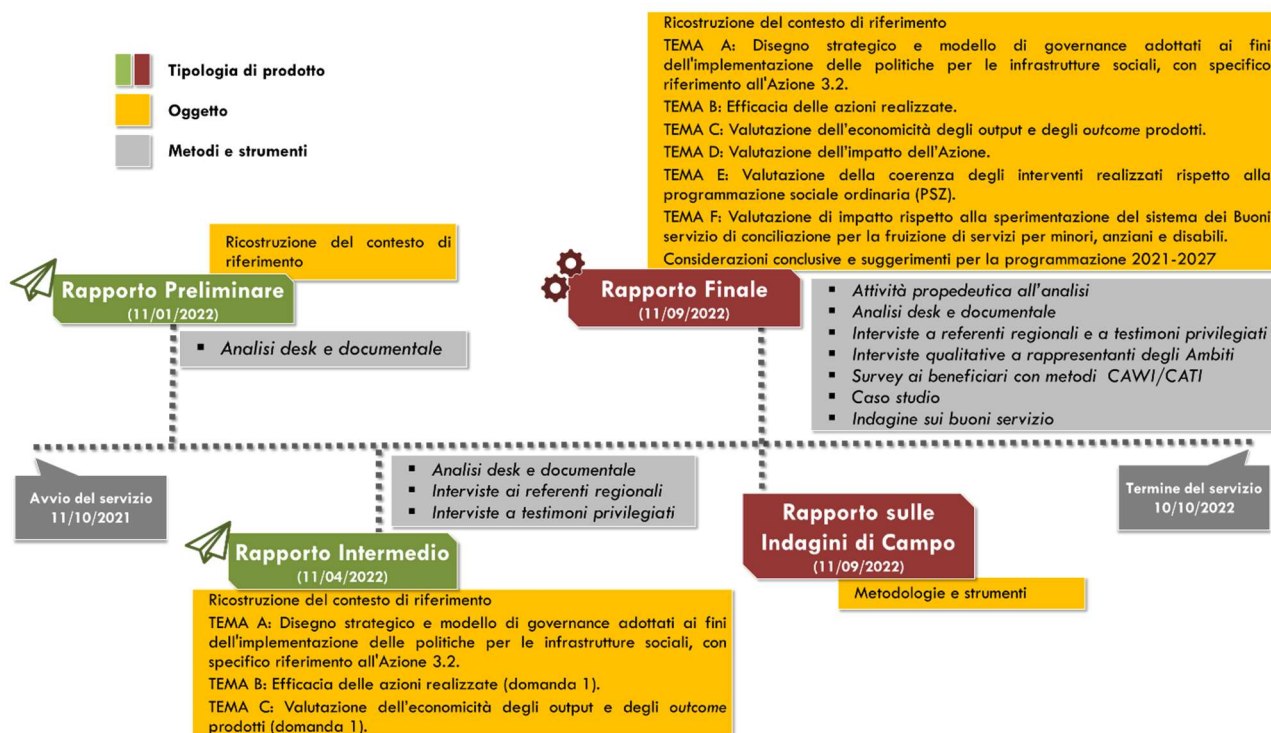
Tipologia di prodotto

Oggetto

Metodi e strumenti

Ricostruzione del contesto di riferimento

TEMA A: Disegno strategico e modello di governance adottati ai fini dell'implementazione delle politiche per le infrastrutture sociali, con specifico riferimento all'Azione 3.2.

TEMA B: Efficacia delle azioni realizzate.

TEMA C: Valutazione dell'economicità degli output e degli *outcome* prodotti.

TEMA D: Valutazione dell'impatto dell'Azione.

TEMA E: Valutazione della coerenza degli interventi realizzati rispetto alla programmazione sociale ordinaria (PSZ).

TEMA F: Valutazione di impatto rispetto alla sperimentazione del sistema dei Buoni servizio di conciliazione per la fruizione di servizi per minori, anziani e disabili.

Considerazioni conclusive e suggerimenti per la programmazione 2021-2027

Ricostruzione del contesto di riferimento

Rapporto Preliminare
(11/01/2022)

▪ Analisi desk e documentale

Rapporto Finale
(11/09/2022)

▪ Attività propedeutica all'analisi
▪ Analisi desk e documentale
▪ Interviste a referenti regionali e a testimoni privilegiati
▪ Interviste qualitative a rappresentanti degli Ambiti
▪ Survey ai beneficiari con metodi CAWI/CATI
▪ Caso studio
▪ Indagine sui buoni servizio

Avvio del servizio
11/10/2021

▪ Analisi desk e documentale
▪ Interviste ai referenti regionali
▪ Interviste a testimoni privilegiati

Termine del servizio
10/10/2022

Rapporto sulle Indagini di Campo
(11/09/2022)

Metodologie e strumenti

Rapporto Intermedio
(11/04/2022)

Ricostruzione del contesto di riferimento

TEMA A: Disegno strategico e modello di governance adottati ai fini dell'implementazione delle politiche per le infrastrutture sociali, con specifico riferimento all'Azione 3.2.

TEMA B: Efficacia delle azioni realizzate (domanda 1).

TEMA C: Valutazione dell'economicità degli output e degli *outcome* prodotti (domanda 1).